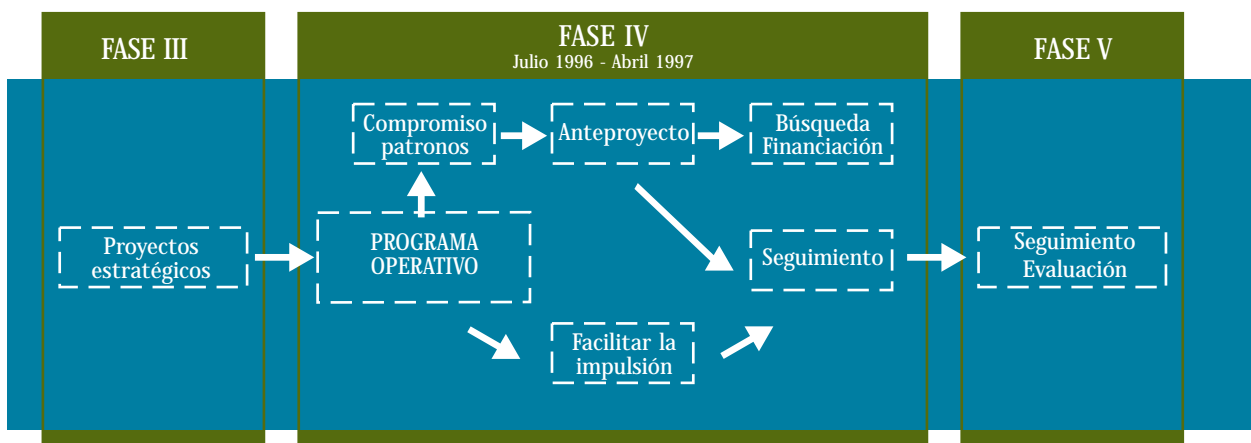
FASE III

FASE IV
Julio 1996 - Abril 1997

FASE V

Proyectos estratégicos

Compromiso patronos

Anteproyecto

Búsqueda Financiación

PROGRAMA OPERATIVO

Seguimiento

Facilitar la impulsión

Seguimiento Evaluación